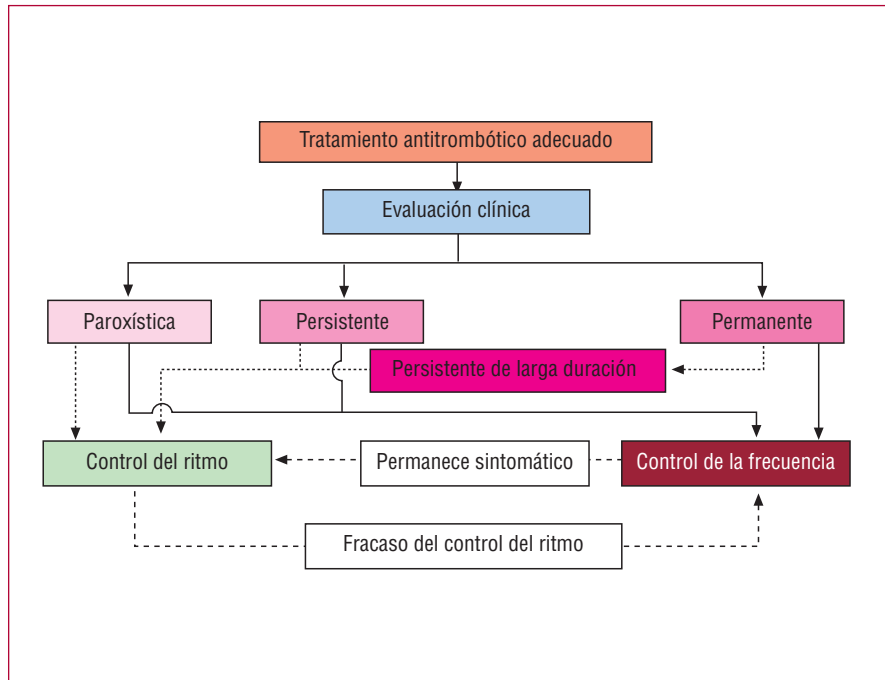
Tratamiento antitrombótico adecuado

Evaluación clínica

Paroxística

Persistente

Permanente

Persistente de larga duración

Control del ritmo

Permanece sintomático

Control de la frecuencia

Fracaso del control del ritmo